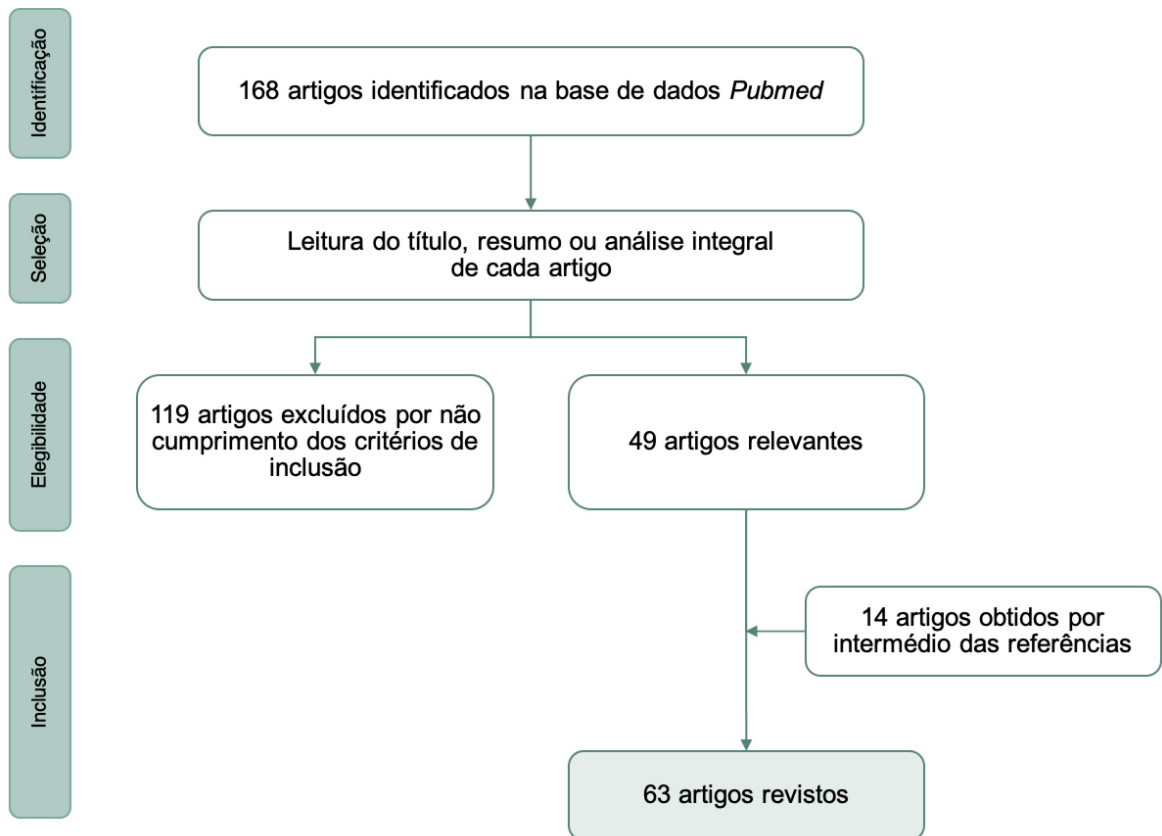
Identificação

168 artigos identificados na base de dados *Pubmed*

Seleção

Leitura do título, resumo ou análise integral de cada artigo

Elegibilidade

119 artigos excluídos por não cumprimento dos critérios de inclusão

49 artigos relevantes

Inclusão

14 artigos obtidos por intermédio das referências

63 artigos revistos